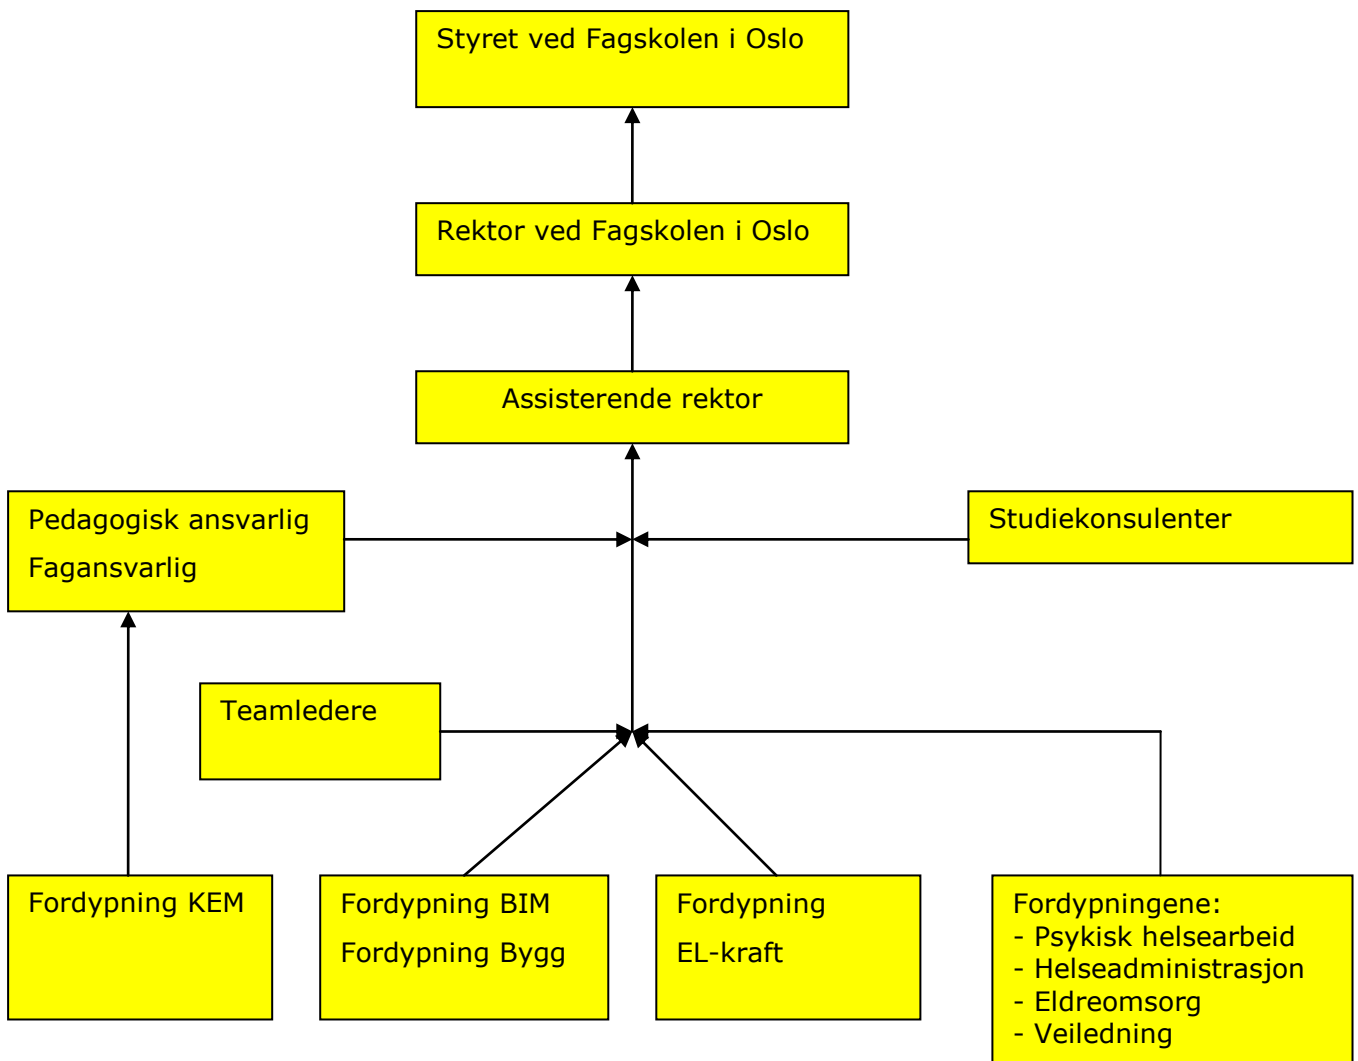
Styret ved Fagskolen i Oslo

Rektor ved Fagskolen i Oslo

Assisterende rektor

Pedagogisk ansvarlig
Fagansvarlig

Studiekonsulenter

Teamledere

Fordypning KEM

Fordypning BIM
Fordypning Bygg

Fordypning
EL-kraft

Fordypningene:
- Psykisk helsearbeid
- Helseadministrasjon
- Eldreomsorg
- Veiledning